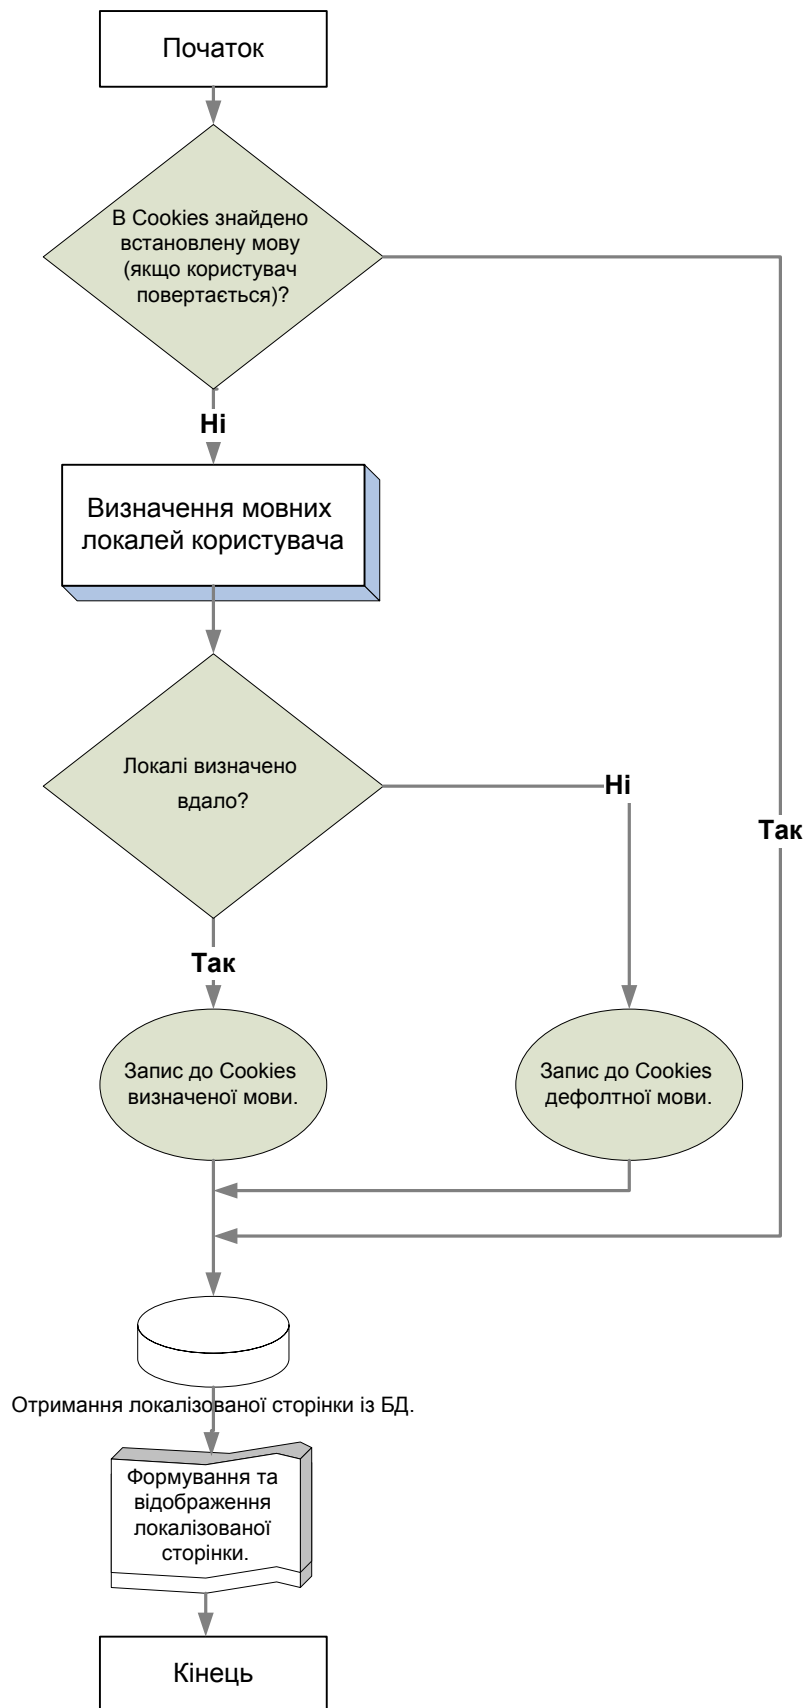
Початок

В Cookies знайдено встановлену мову (якщо користувач повертається)?

Ні

Так

Визначення мовних локалей користувача

Локалі визначено вдало?

Ні

Так

Запис до Cookies визначеної мови.

Запис до Cookies дефолтної мови.

Отримання локалізованої сторінки із БД.

Формування та відображення локалізованої сторінки.

Кінець